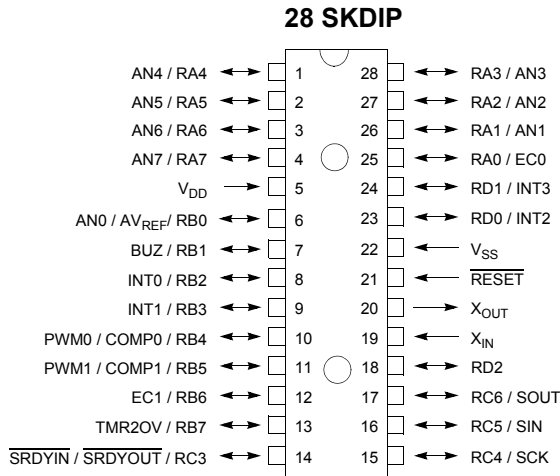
28 SKDIP

AN4 / RA4 1
AN5 / RA5 2
AN6 / RA6 3
AN7 / RA7 4
$V_{DD}$ 5
AN0 / $AV_{REF}$/ RB0 6
BUZ / RB1 7
INT0 / RB2 8
INT1 / RB3 9
PWM0 / COMP0 / RB4 10
PWM1 / COMP1 / RB5 11
EC1 / RB6 12
TMR2OV / RB7 13
$\overline{SRDYIN}$ / $\overline{SRDYOUT}$ / RC3 14

28 RA3 / AN3
27 RA2 / AN2
26 RA1 / AN1
25 RA0 / EC0
24 RD1 / INT3
23 RD0 / INT2
22 $V_{SS}$
21 $\overline{RESET}$
20 $X_{OUT}$
19 $X_{IN}$
18 RD2
17 RC6 / SOUT
16 RC5 / SIN
15 RC4 / SCK